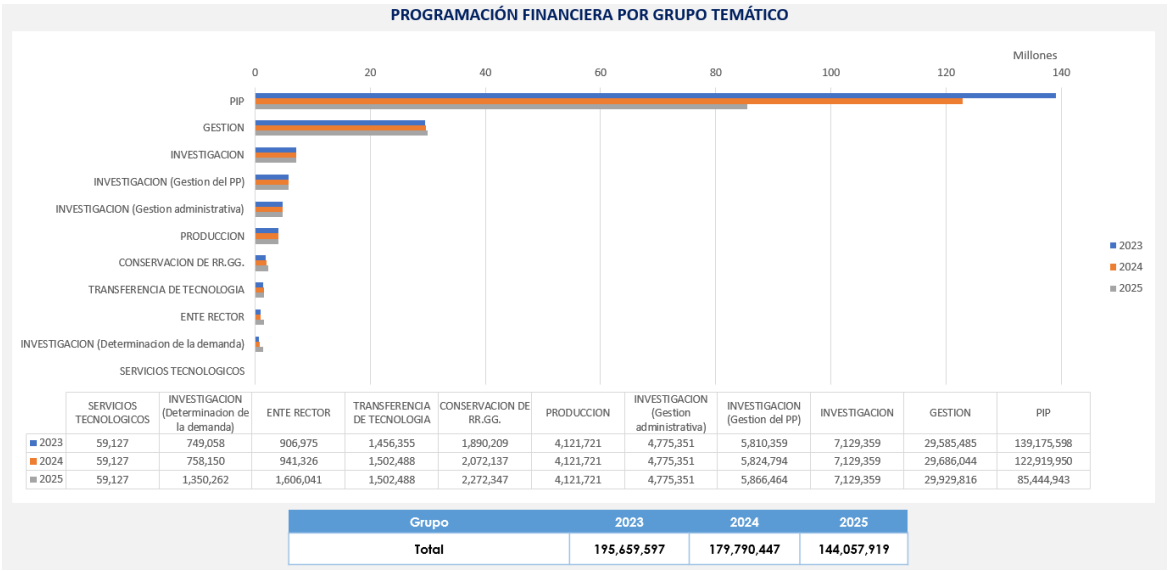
PROGRAMACIÓN FINANCIERA POR GRUPO TEMÁTICO

Millones

0 20 40 60 80 100 120 140

PIP
GESTION
INVESTIGACION
INVESTIGACION (Gestion del PP)
INVESTIGACION (Gestion administrativa)
PRODUCCION
CONSERVACION DE RR.GG.
TRANSFERENCIA DE TECNOLOGIA
ENTE RECTOR
INVESTIGACION (Determinacion de la demanda)
SERVICIOS TECNOLOGICOS

2023
2024
2025

| | SERVICIOS TECNOLOGICOS | INVESTIGACION (Determinacion de la demanda) | ENTE RECTOR | TRANSFERENCIA DE TECNOLOGIA | CONSERVACION DE RR.GG. | PRODUCCION | INVESTIGACION (Gestion administrativa) | INVESTIGACION (Gestion del PP) | INVESTIGACION | GESTION | PIP |
|---|---|---|---|---|---|---|---|---|---|---|---|
| 2023 | 59,127 | 749,058 | 906,975 | 1,456,355 | 1,890,209 | 4,121,721 | 4,775,351 | 5,810,359 | 7,129,359 | 29,585,485 | 139,175,598 |
| 2024 | 59,127 | 758,150 | 941,326 | 1,502,488 | 2,072,137 | 4,121,721 | 4,775,351 | 5,824,794 | 7,129,359 | 29,686,044 | 122,919,950 |
| 2025 | 59,127 | 1,350,262 | 1,606,041 | 1,502,488 | 2,272,347 | 4,121,721 | 4,775,351 | 5,866,464 | 7,129,359 | 29,929,816 | 85,444,943 |

| Grupo | 2023 | 2024 | 2025 |
|---|---|---|---|
| Total | 195,659,597 | 179,790,447 | 144,057,919 |